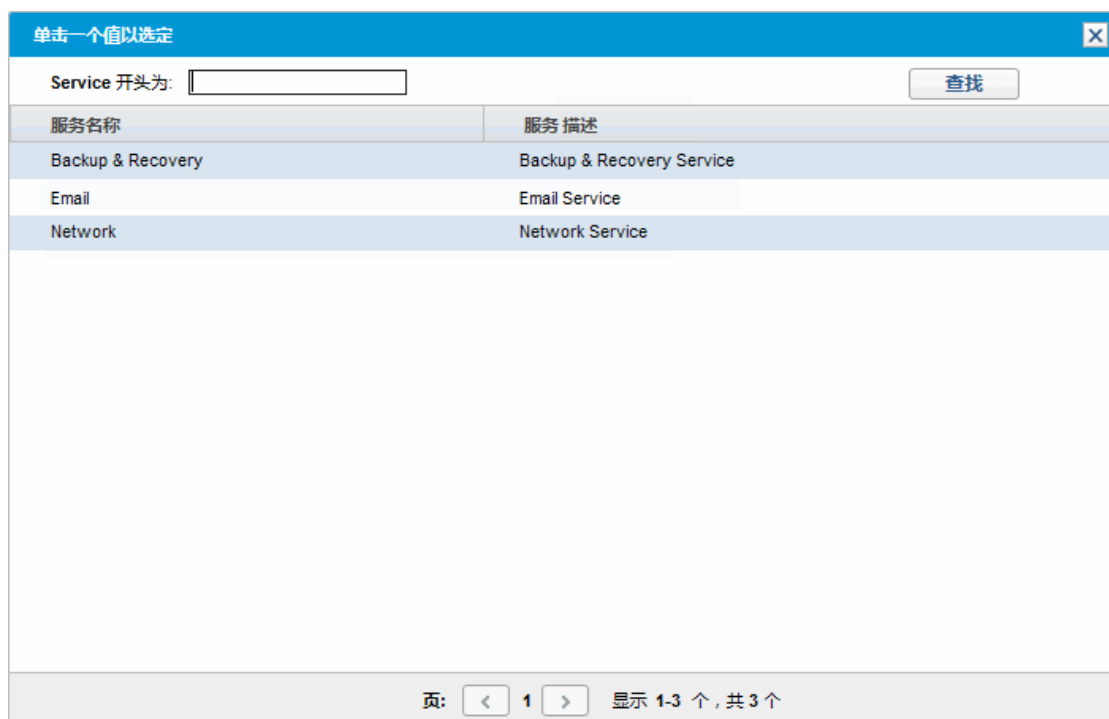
单击一个值以选定

Service 开头为:

查找

| 服务名称 | 服务 描述 |
|---|---|
| Backup & Recovery | Backup & Recovery Service |
| Email | Email Service |
| Network | Network Service |

页: 1 显示 1-3 个，共 3 个